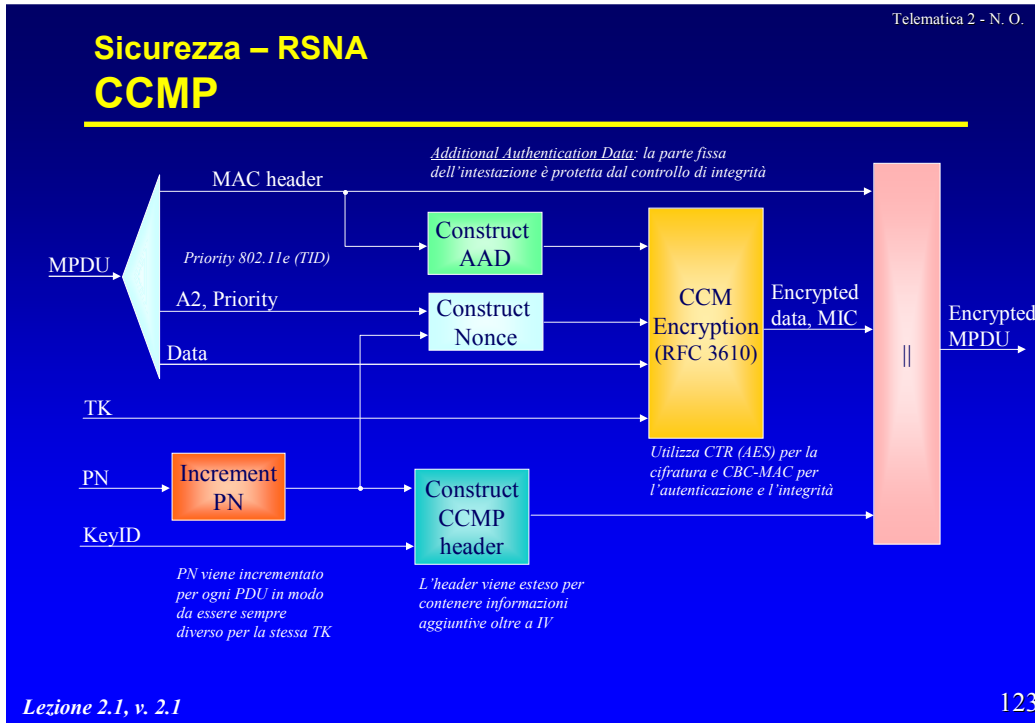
Telematica 2 - N. O.

Sicurezza – RSNA
CCMP

Additional Authentication Data: la parte fissa dell'intestazione è protetta dal controllo di integrità

MAC header

MPDU

Priority 802.11e (TID)

Construct AAD

A2, Priority

Construct Nonce

Data

CCM Encryption (RFC 3610)

Encrypted data, MIC

||

Encrypted MPDU

TK

PN

Increment PN

Construct CCMP header

KeyID

Utilizza CTR (AES) per la cifratura e CBC-MAC per l'autenticazione e l'integrità

PN viene incrementato per ogni PDU in modo da essere sempre diverso per la stessa TK

L'header viene esteso per contenere informazioni aggiuntive oltre a IV

Lezione 2.1, v. 2.1

123